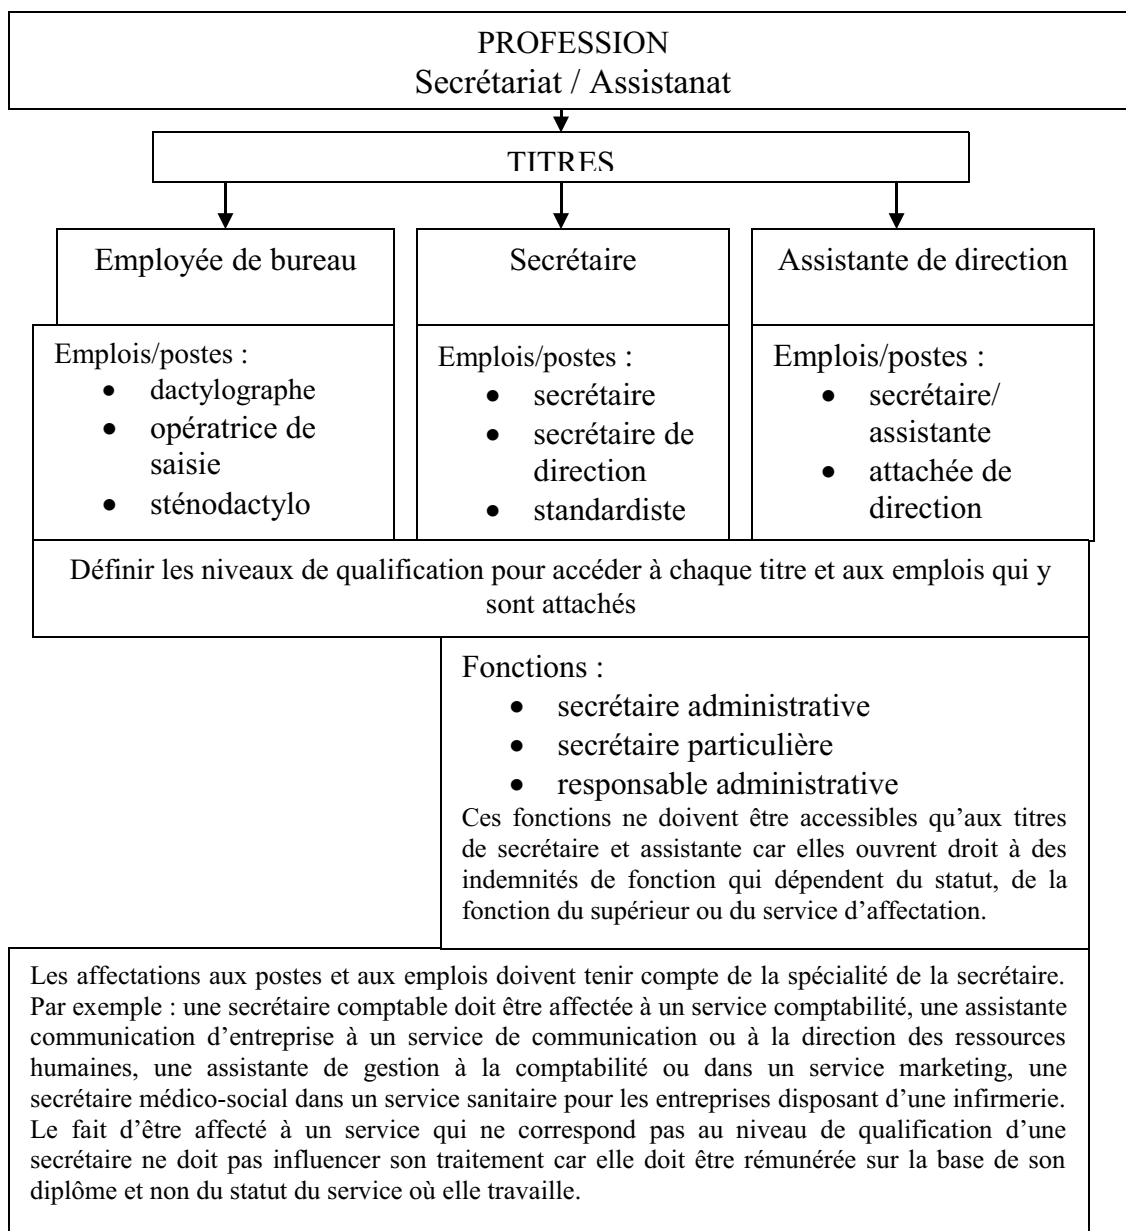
PROFESSION
Secrétariat / Assistanat

TITRES

Employée de bureau

Emplois/postes :
- dactylographe
- opératrice de saisie
- sténodactylo

Secrétaire

Emplois/postes :
- secrétaire
- secrétaire de direction
- standardiste

Assistante de direction

Emplois/postes :
- secrétaire/ assistante
- attachée de direction

Définir les niveaux de qualification pour accéder à chaque titre et aux emplois qui y sont attachés

Fonctions :
- secrétaire administrative
- secrétaire particulière
- responsable administrative

Ces fonctions ne doivent être accessibles qu'aux titres de secrétaire et assistante car elles ouvrent droit à des indemnités de fonction qui dépendent du statut, de la fonction du supérieur ou du service d'affectation.

Les affectations aux postes et aux emplois doivent tenir compte de la spécialité de la secrétaire. Par exemple : une secrétaire comptable doit être affectée à un service comptabilité, une assistante communication d'entreprise à un service de communication ou à la direction des ressources humaines, une assistante de gestion à la comptabilité ou dans un service marketing, une secrétaire médico-social dans un service sanitaire pour les entreprises disposant d'une infirmerie. Le fait d'être affecté à un service qui ne correspond pas au niveau de qualification d'une secrétaire ne doit pas influencer son traitement car elle doit être rémunérée sur la base de son diplôme et non du statut du service où elle travaille.